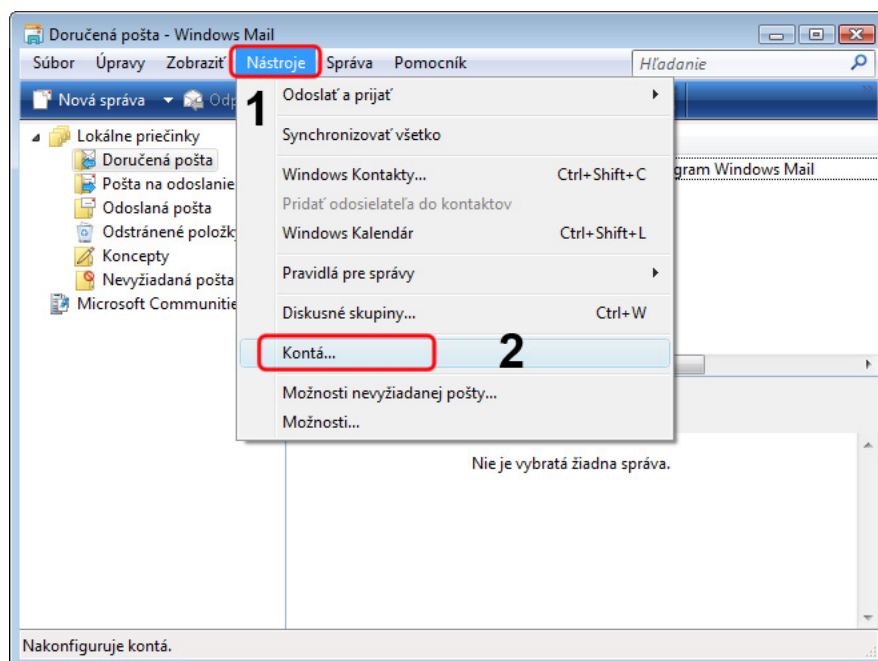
Doručená pošta - Windows Mail

Súbor Úpravy Zobraziť Nástroje Správa Pomocník

Hľadanie

Nová správa Odp

1

Lokálne priečinky
Doručená pošta
Pošta na odoslanie
Odoslaná pošta
Odstránené položk
Koncepty
Nevyžiadaná pošta
Microsoft Communitie

Odoslať a prijať
Synchronizovať všetko
Windows Kontakty... Ctrl+Shift+C
Pridať odosielateľa do kontaktov
Windows Kalendár Ctrl+Shift+L
Pravidlá pre správy
Diskusné skupiny... Ctrl+W
Kontá...
Možnosti nevyžiadanej pošty...
Možnosti...

2

gram Windows Mail

Nie je vybratá žiadna správa.

Nakonfiguruje kontá.